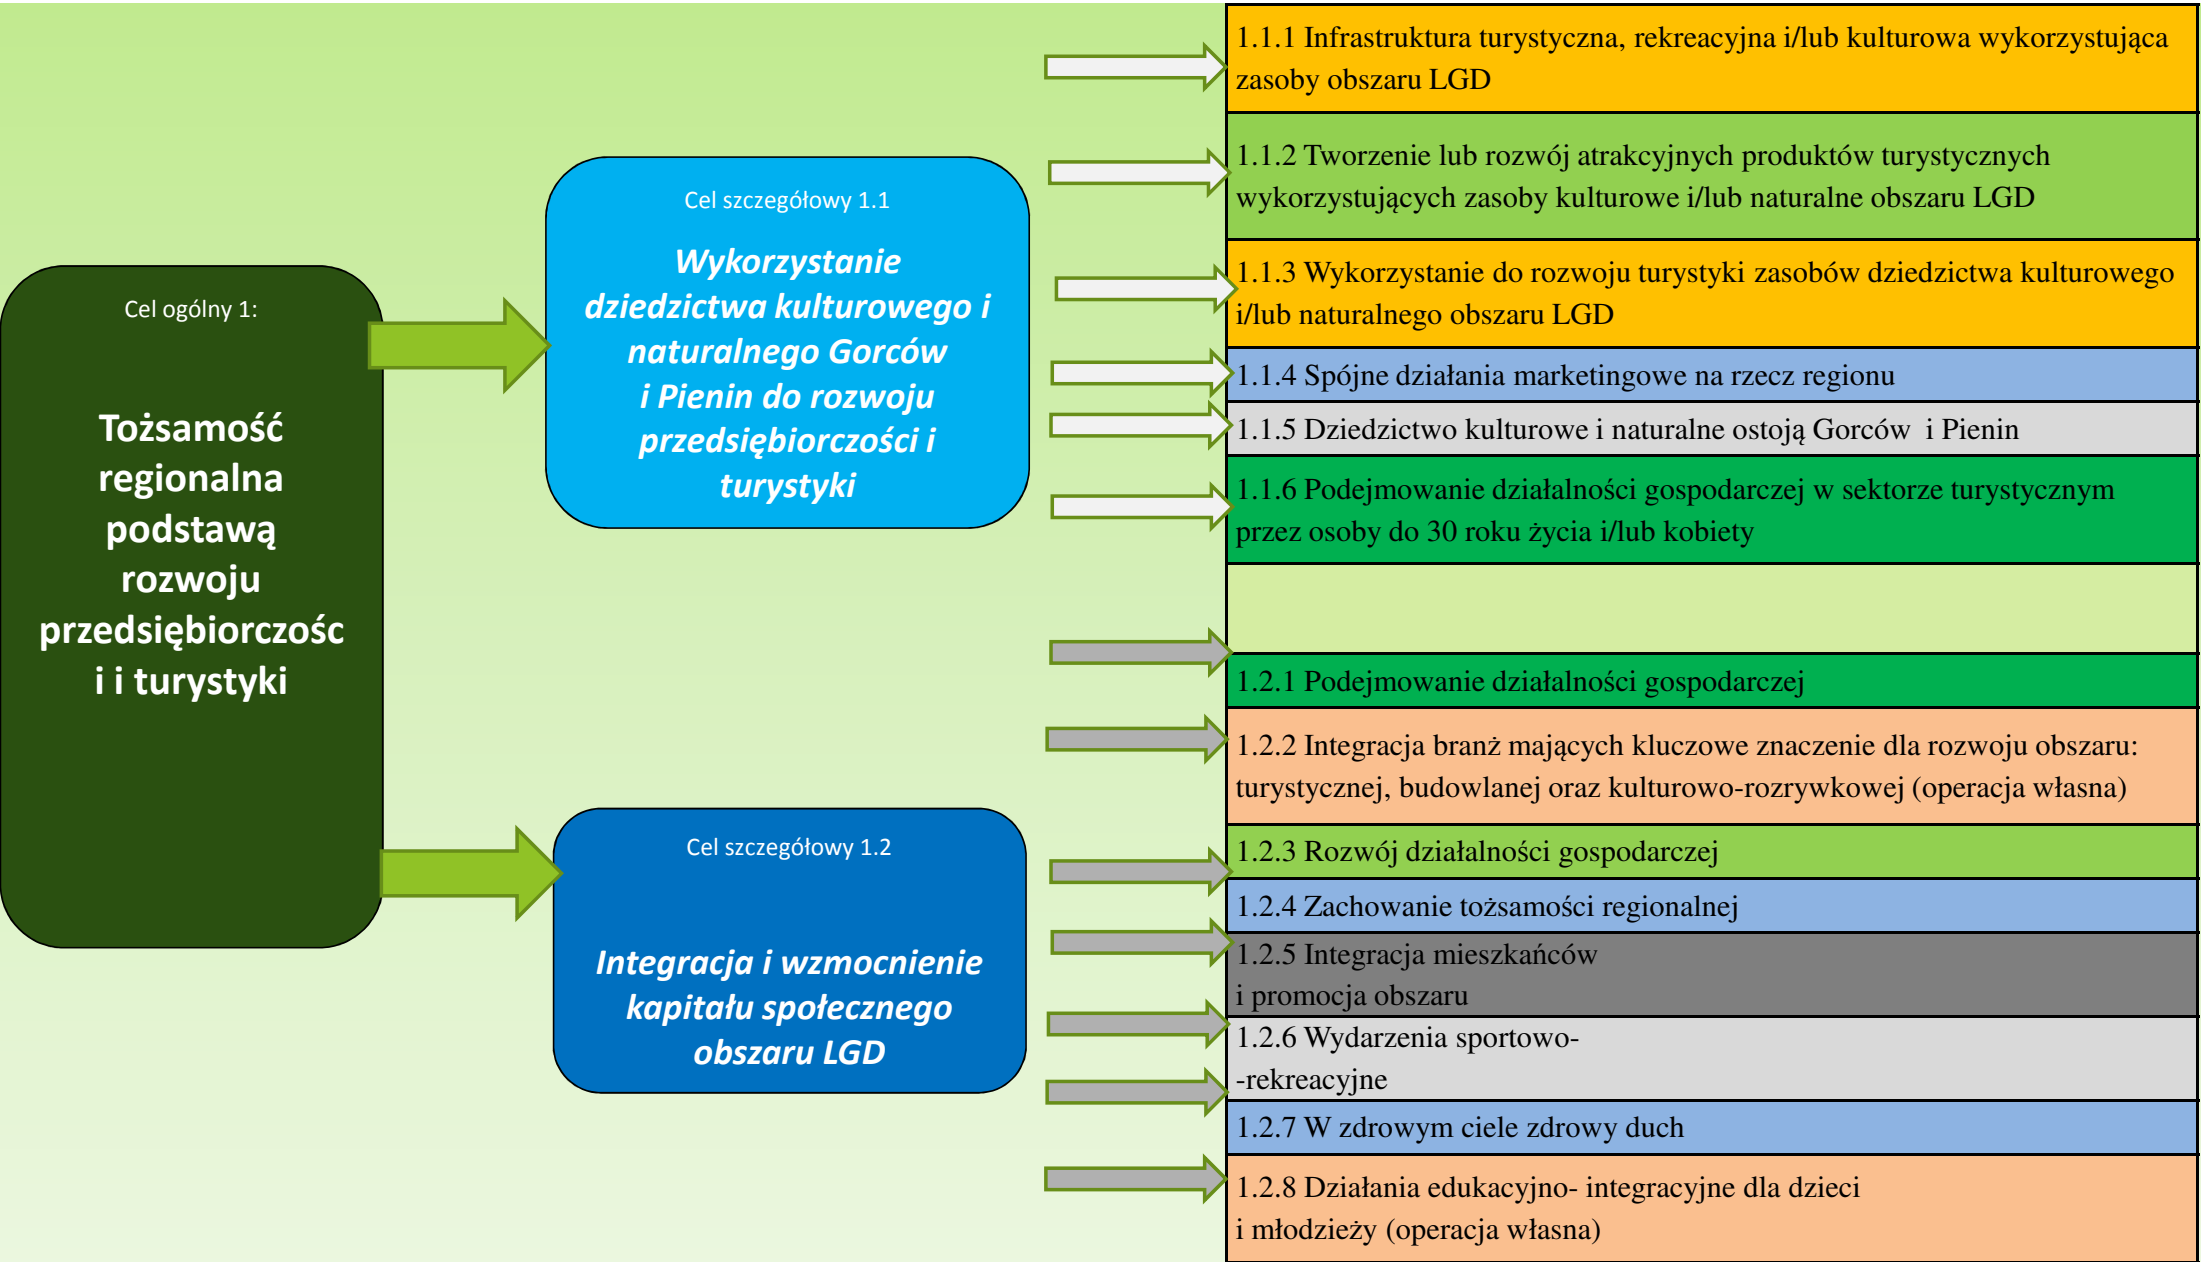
Cel ogólny 1:

Tożsamość regionalna podstawą rozwoju przedsiębiorczośc i i turystyki

Cel szczegółowy 1.1

Wykorzystanie dziedzictwa kulturowego i naturalnego Gorców i Pienin do rozwoju przedsiębiorczości i turystyki

Cel szczegółowy 1.2

Integracja i wzmocnienie kapitału społecznego obszaru LGD

1.1.1 Infrastruktura turystyczna, rekreacyjna i/lub kulturowa wykorzystująca zasoby obszaru LGD

1.1.2 Tworzenie lub rozwój atrakcyjnych produktów turystycznych wykorzystujących zasoby kulturowe i/lub naturalne obszaru LGD

1.1.3 Wykorzystanie do rozwoju turystyki zasobów dziedzictwa kulturowego i/lub naturalnego obszaru LGD

1.1.4 Spójne działania marketingowe na rzecz regionu

1.1.5 Dziedzictwo kulturowe i naturalne ostoją Gorców i Pienin

1.1.6 Podejmowanie działalności gospodarczej w sektorze turystycznym przez osoby do 30 roku życia i/lub kobiety

1.2.1 Podejmowanie działalności gospodarczej

1.2.2 Integracja branż mających kluczowe znaczenie dla rozwoju obszaru: turystycznej, budowlanej oraz kulturowo-rozrywkowej (operacja własna)

1.2.3 Rozwój działalności gospodarczej

1.2.4 Zachowanie tożsamości regionalnej

1.2.5 Integracja mieszkańców i promocja obszaru

1.2.6 Wydarzenia sportowo- -rekreacyjne

1.2.7 W zdrowym ciele zdrowy duch

1.2.8 Działania edukacyjno- integracyjne dla dzieci i młodzieży (operacja własna)